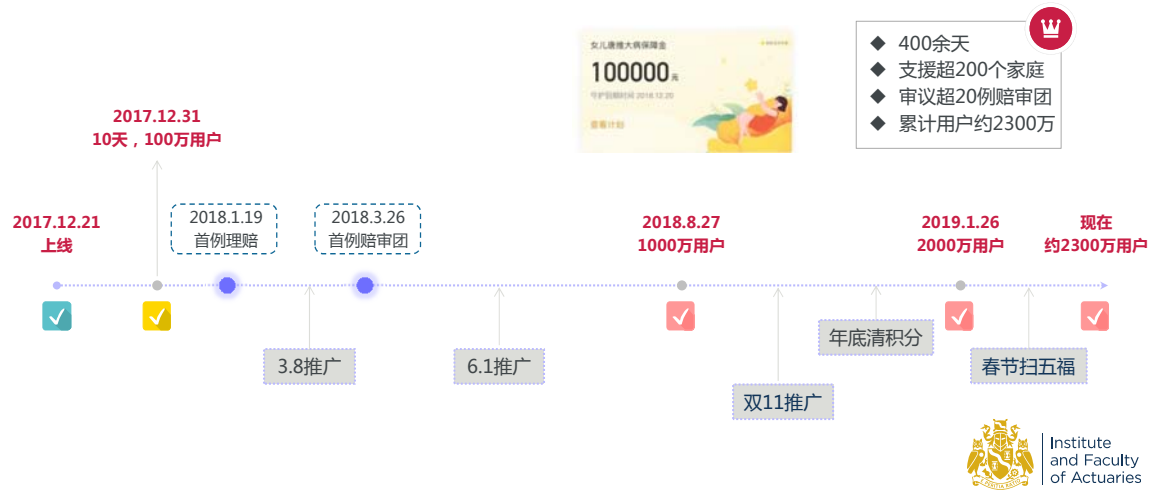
女儿康维大病保障金

100000元

守护到期时间 2018.12.20

◆ 400余天
◆ 支援超200个家庭
◆ 审议超20例赔审团
◆ 累计用户约2300万

2017.12.31
10天，100万用户

2017.12.21
上线

2018.1.19
首例理赔

2018.3.26
首例赔审团

2018.8.27
1000万用户

2019.1.26
2000万用户

现在
约2300万用户

3.8推广

6.1推广

双11推广

年底清积分

春节扫五福

Institute and Faculty of Actuaries